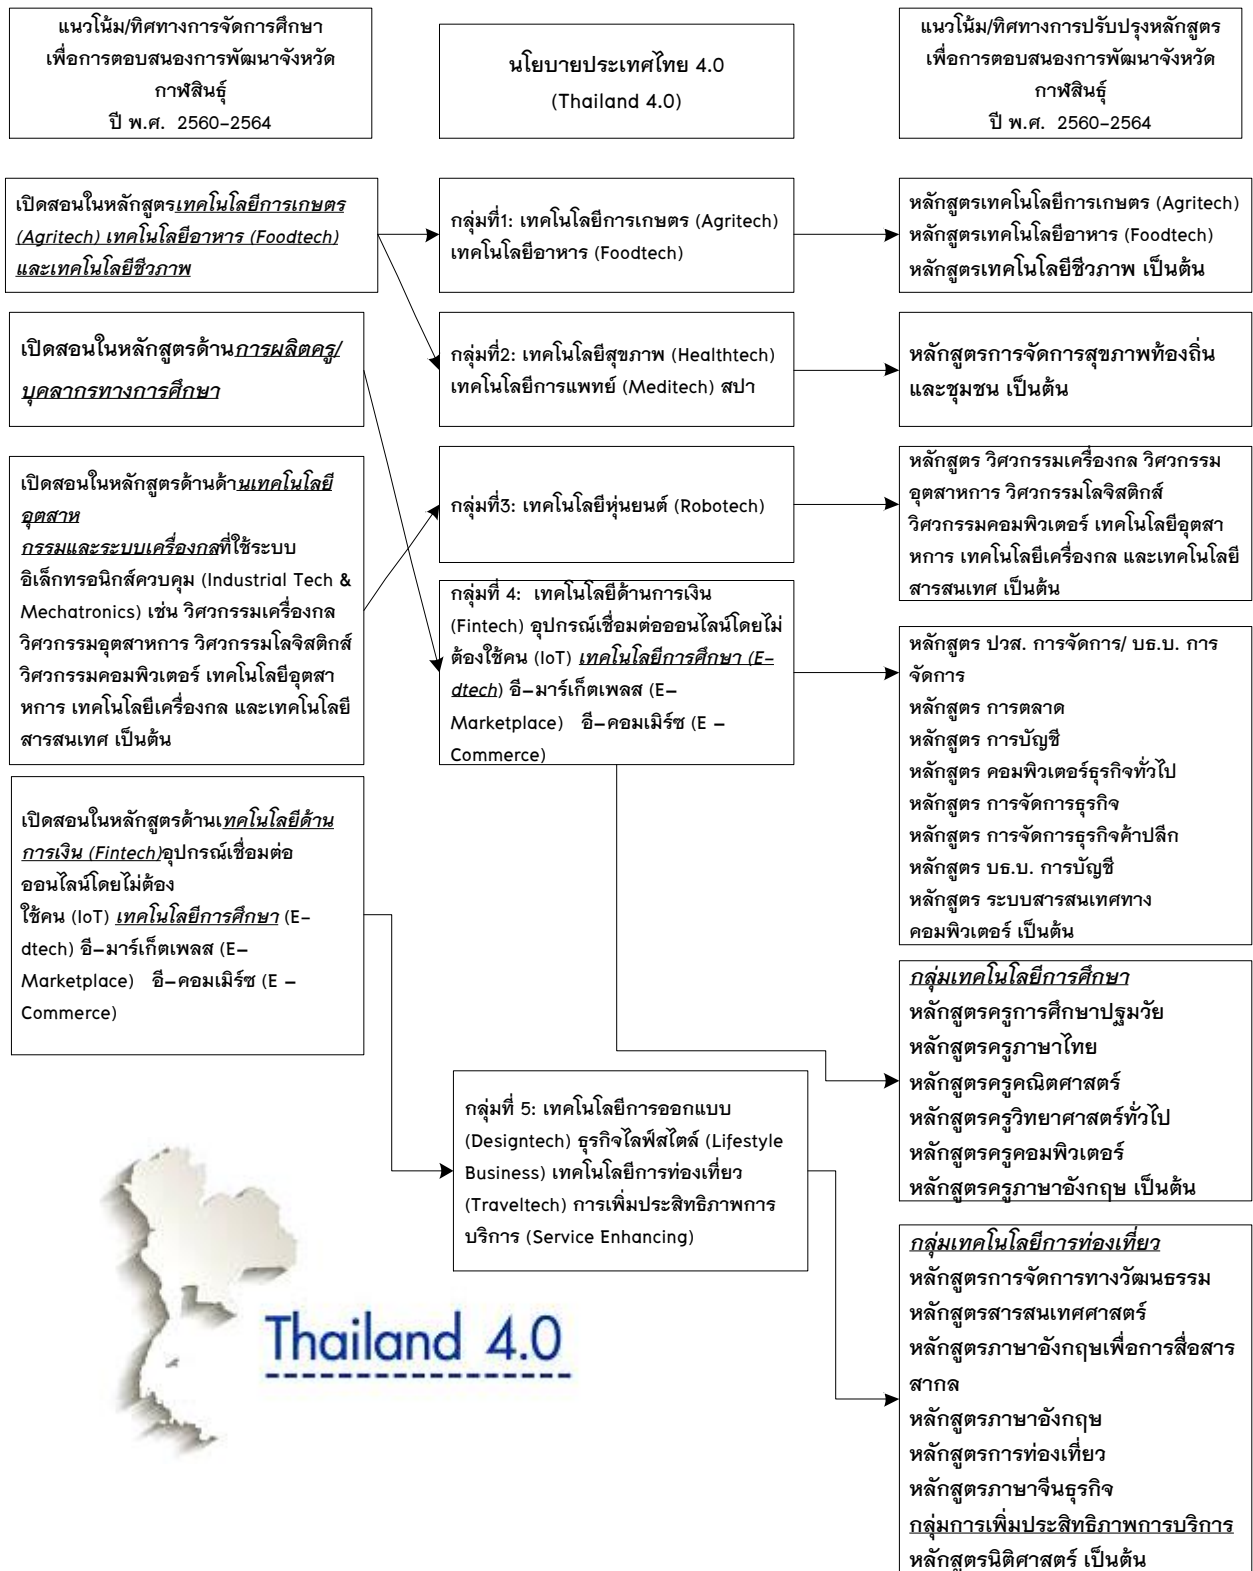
แนวโน้ม/ทิศทางการจัดการศึกษา เพื่อการตอบสนองการพัฒนาจังหวัดกาฬสินธุ์ ปี พ.ศ. 2560–2564

นโยบายประเทศไทย 4.0 (Thailand 4.0)

แนวโน้ม/ทิศทางการปรับปรุงหลักสูตร เพื่อการตอบสนองการพัฒนาจังหวัดกาฬสินธุ์ ปี พ.ศ. 2560–2564

เปิดสอนในหลักสูตรเทคโนโลยีการเกษตร (Agritech) เทคโนโลยีอาหาร (Foodtech) และเทคโนโลยีชีวภาพ

กลุ่มที่1: เทคโนโลยีการเกษตร (Agritech) เทคโนโลยีอาหาร (Foodtech)

หลักสูตรเทคโนโลยีการเกษตร (Agritech)
หลักสูตรเทคโนโลยีอาหาร (Foodtech)
หลักสูตรเทคโนโลยีชีวภาพ เป็นต้น

เปิดสอนในหลักสูตรด้านการผลิตครู/บุคลากรทางการศึกษา

กลุ่มที่2: เทคโนโลยีสุขภาพ (Healthtech) เทคโนโลยีการแพทย์ (Meditech) สปา

หลักสูตรการจัดการสุขภาพท้องถิ่นและชุมชน เป็นต้น

เปิดสอนในหลักสูตรด้านด้านเทคโนโลยีอุตสาห
กรรมและระบบเครื่องกลที่ใช้ระบบอิเล็กทรอนิกส์ควบคุม (Industrial Tech & Mechatronics) เช่น วิศวกรรมเครื่องกล วิศวกรรมอุตสาหการ วิศวกรรมโลจิสติกส์ วิศวกรรมคอมพิวเตอร์ เทคโนโลยีอุตสาหการ เทคโนโลยีเครื่องกล และเทคโนโลยีสารสนเทศ เป็นต้น

กลุ่มที่3: เทคโนโลยีหุ่นยนต์ (Robotech)

หลักสูตร วิศวกรรมเครื่องกล วิศวกรรมอุตสาหการ วิศวกรรมโลจิสติกส์ วิศวกรรมคอมพิวเตอร์ เทคโนโลยีอุตสาหการ เทคโนโลยีเครื่องกล และเทคโนโลยีสารสนเทศ เป็นต้น

กลุ่มที่ 4: เทคโนโลยีด้านการเงิน (Fintech) อุปกรณ์เชื่อมต่อออนไลน์โดยไม่ต้องใช้คน (IoT) เทคโนโลยีการศึกษา (E–dtech) อี–มาร์เก็ตเพลส (E–Marketplace) อี–คอมเมิร์ซ (E –Commerce)

หลักสูตร ปวส. การจัดการ/ บธ.บ. การจัดการ
หลักสูตร การตลาด
หลักสูตร การบัญชี
หลักสูตร คอมพิวเตอร์ธุรกิจทั่วไป
หลักสูตร การจัดการธุรกิจ
หลักสูตร การจัดการธุรกิจค้าปลีก
หลักสูตร บธ.บ. การบัญชี
หลักสูตร ระบบสารสนเทศทางคอมพิวเตอร์ เป็นต้น

เปิดสอนในหลักสูตรด้านเทคโนโลยีด้านการเงิน (Fintech)อุปกรณ์เชื่อมต่อออนไลน์โดยไม่ต้อง
ใช้คน (IoT) เทคโนโลยีการศึกษา (E–dtech) อี–มาร์เก็ตเพลส (E–Marketplace) อี–คอมเมิร์ซ (E –Commerce)

กลุ่มเทคโนโลยีการศึกษา
หลักสูตรครูการศึกษาปฐมวัย
หลักสูตรครูภาษาไทย
หลักสูตรครูคณิตศาสตร์
หลักสูตรครูวิทยาศาสตร์ทั่วไป
หลักสูตรครูคอมพิวเตอร์
หลักสูตรครูภาษาอังกฤษ เป็นต้น

กลุ่มที่ 5: เทคโนโลยีการออกแบบ (Designtech) ธุรกิจไลฟ์สไตล์ (Lifestyle Business) เทคโนโลยีการท่องเที่ยว (Traveltech) การเพิ่มประสิทธิภาพการบริการ (Service Enhancing)

Thailand 4.0

กลุ่มเทคโนโลยีการท่องเที่ยว
หลักสูตรการจัดการทางวัฒนธรรม
หลักสูตรสารสนเทศศาสตร์
หลักสูตรภาษาอังกฤษเพื่อการสื่อสารสากล
หลักสูตรภาษาอังกฤษ
หลักสูตรการท่องเที่ยว
หลักสูตรภาษาจีนธุรกิจ
กลุ่มการเพิ่มประสิทธิภาพการบริการ
หลักสูตรนิติศาสตร์ เป็นต้น